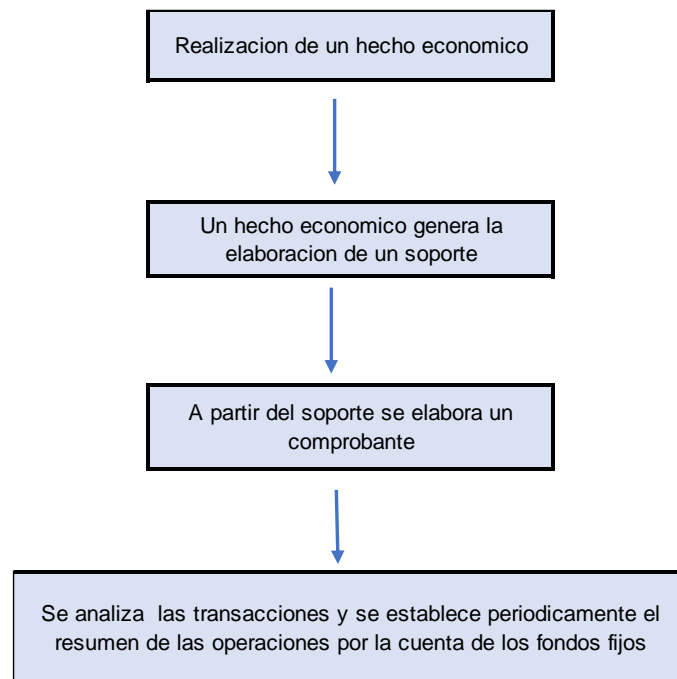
Realizacion de un hecho economico

Un hecho economico genera la elaboracion de un soporte

A partir del soporte se elabora un comprobante

Se analiza las transacciones y se establece periodicamente el resumen de las operaciones por la cuenta de los fondos fijos